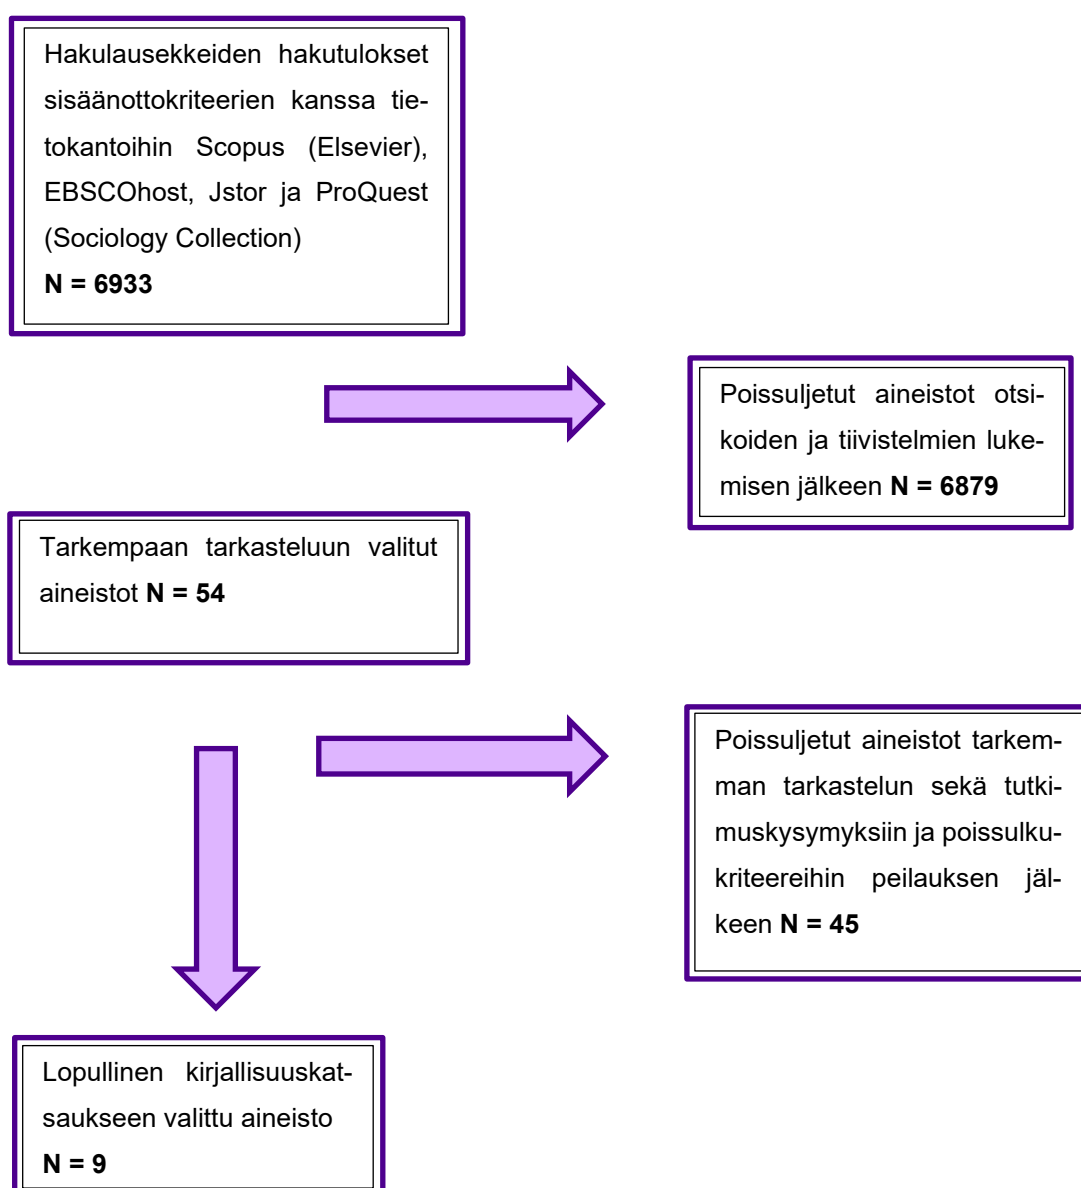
Hakulausekkeiden hakutulokset sisäänottokriteerien kanssa tietokantoihin Scopus (Elsevier), EBSCOhost, Jstor ja ProQuest (Sociology Collection)
**N = 6933**

Poissuljetut aineistot otsikoiden ja tiivistelmien lukemisen jälkeen **N = 6879**

Tarkempaan tarkasteluun valitut aineistot **N = 54**

Poissuljetut aineistot tarkemman tarkastelun sekä tutkimuskysymyksiin ja poissulkukriteereihin peilauksen jälkeen **N = 45**

Lopullinen kirjallisuuskatsaukseen valittu aineisto
**N = 9**